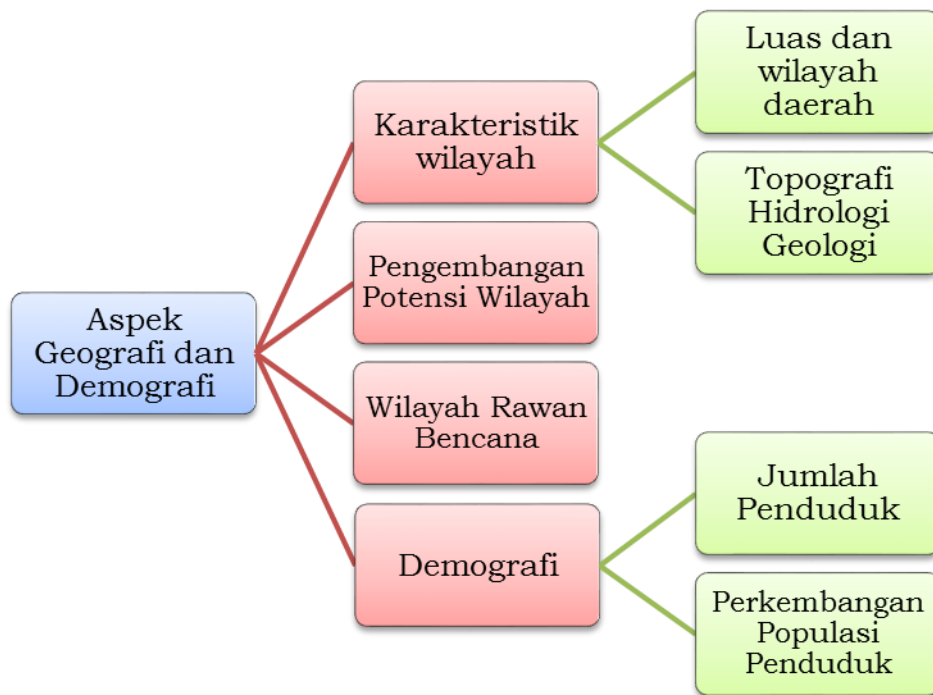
Aspek Geografi dan Demografi

Karakteristik wilayah

Luas dan wilayah daerah

Topografi Hidrologi Geologi

Pengembangan Potensi Wilayah

Wilayah Rawan Bencana

Demografi

Jumlah Penduduk

Perkembangan Populasi Penduduk